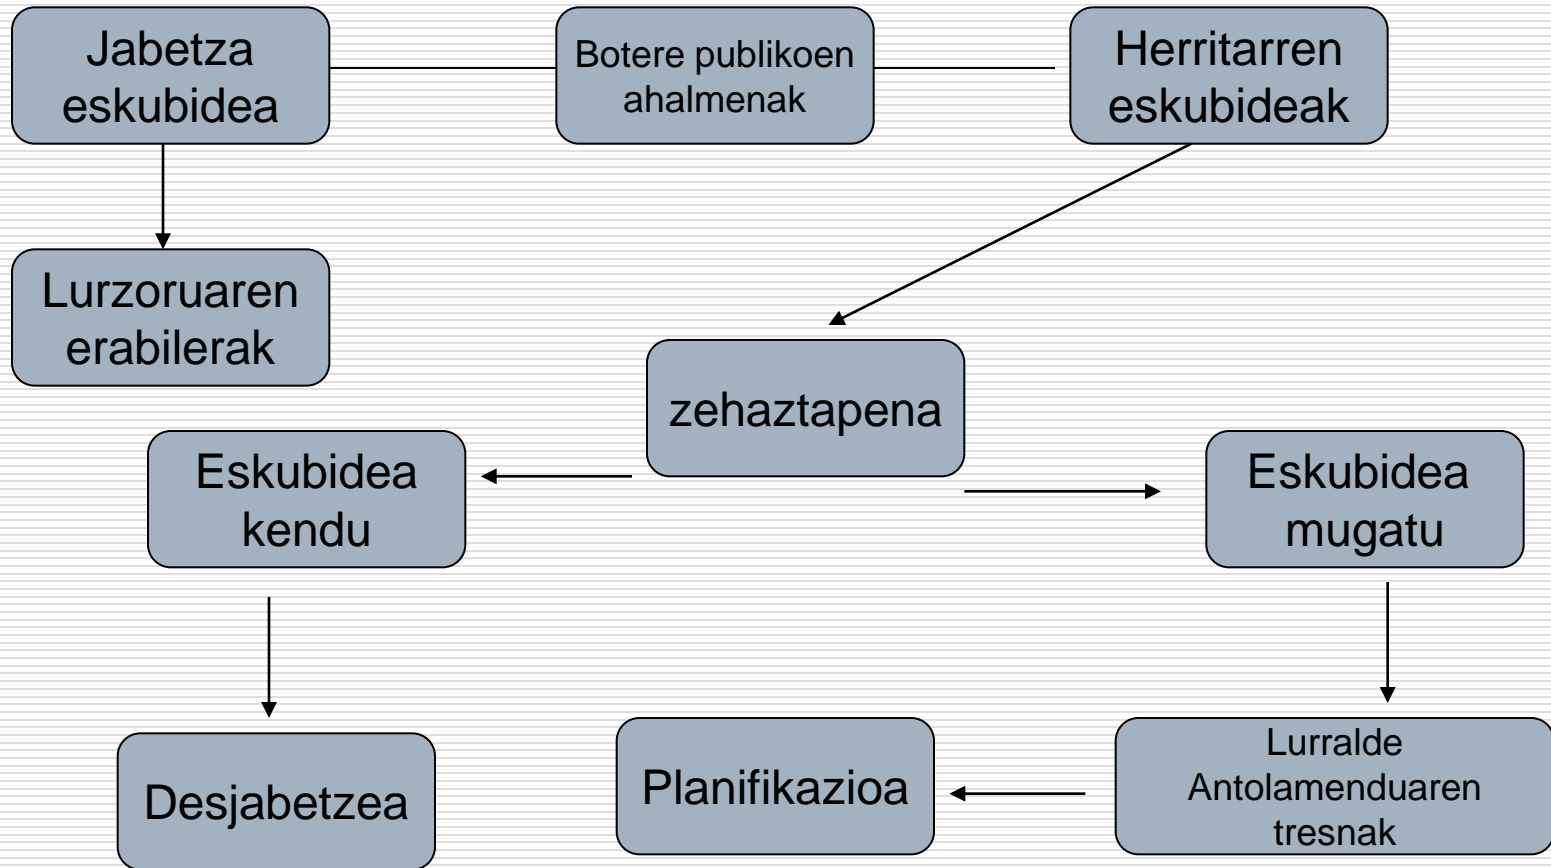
Jabetza eskubidea

Botere publikoen ahalmenak

Herritarren eskubideak

Lurzoruaren erabilerak

zehaztapena

Eskubidea kendu

Eskubidea mugatu

Desjabetzea

Planifikazioa

Lurralde Antolamenduaren tresnak